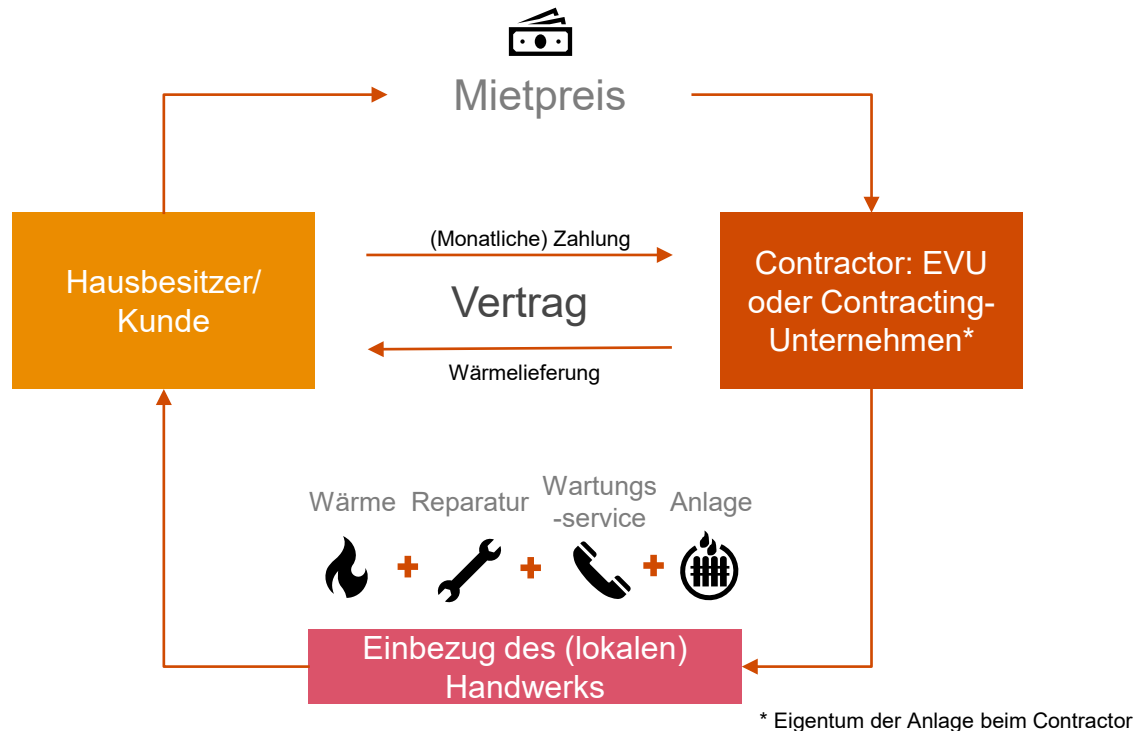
Mietpreis

Hausbesitzer/ Kunde

(Monatliche) Zahlung

Vertrag

Wärmelieferung

Contractor: EVU oder Contracting-Unternehmen*

Wärme + Reparatur + Wartungs -service + Anlage

Einbezug des (lokalen) Handwerks

* Eigentum der Anlage beim Contractor